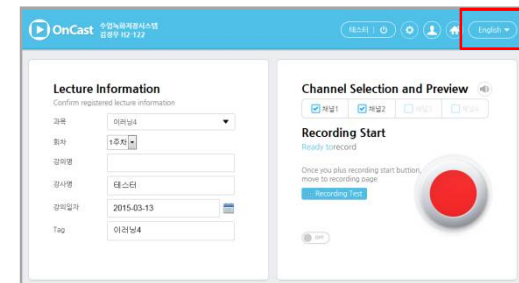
OnCast 수업녹화재생시스템 김광우 H2-122

테스터 | ⏻

English

Lecture Information

Confirm registered lecture information

과목 이러닝4

회차 1주차

강의명

강사명 테스터

강의일자 2015-03-13

Tag 이러닝4

Channel Selection and Preview

채널1 채널2 채널3 채널4

Recording Start

Ready torecord

Once you plus recording start buttion, move to recording page

Recording Test

OFF